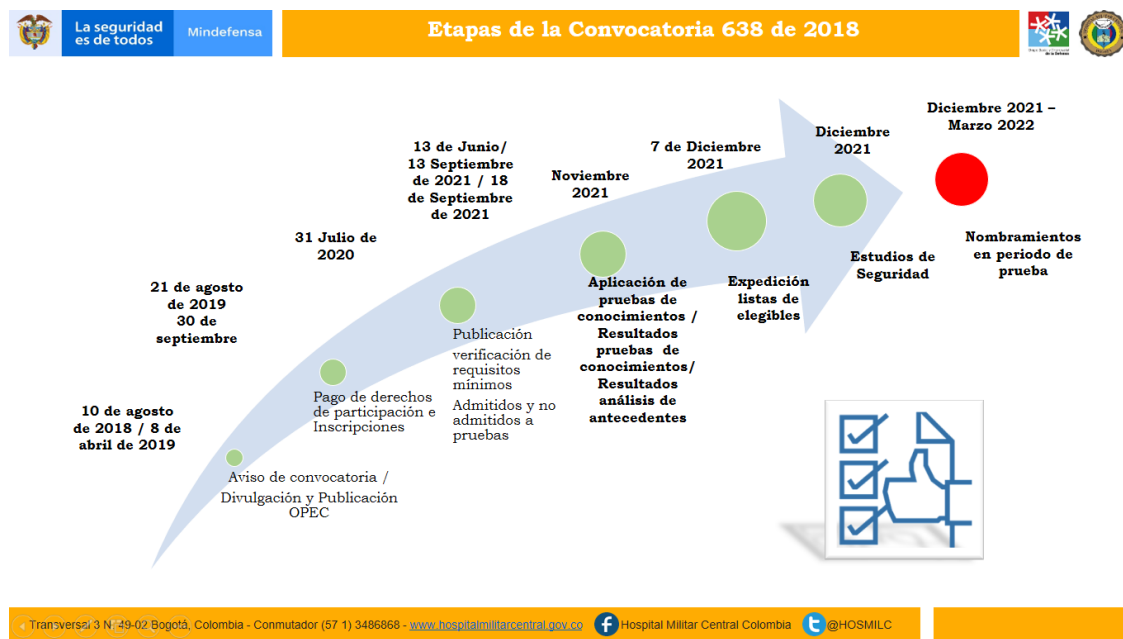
La seguridad es de todos | Mindefensa

Etapas de la Convocatoria 638 de 2018

10 de agosto de 2018 / 8 de abril de 2019

Aviso de convocatoria / Divulgación y Publicación OPEC

21 de agosto de 2019 30 de septiembre

Pago de derechos de participación e Inscripciones

31 Julio de 2020

Publicación verificación de requisitos mínimos

Admitidos y no admitidos a pruebas

13 de Junio/ 13 Septiembre de 2021 / 18 de Septiembre de 2021

Noviembre 2021

Aplicación de pruebas de conocimientos / Resultados pruebas de conocimientos/ Resultados análisis de antecedentes

7 de Diciembre 2021

Expedición listas de elegibles

Diciembre 2021

Estudios de Seguridad

Diciembre 2021 – Marzo 2022

Nombramientos en periodo de prueba

Transversal 3 N. 49-02 Bogotá, Colombia - Conmutador (57 1) 3486868 - www.hospitalmilitarcentral.gov.co Hospital Militar Central Colombia @HOSMILC